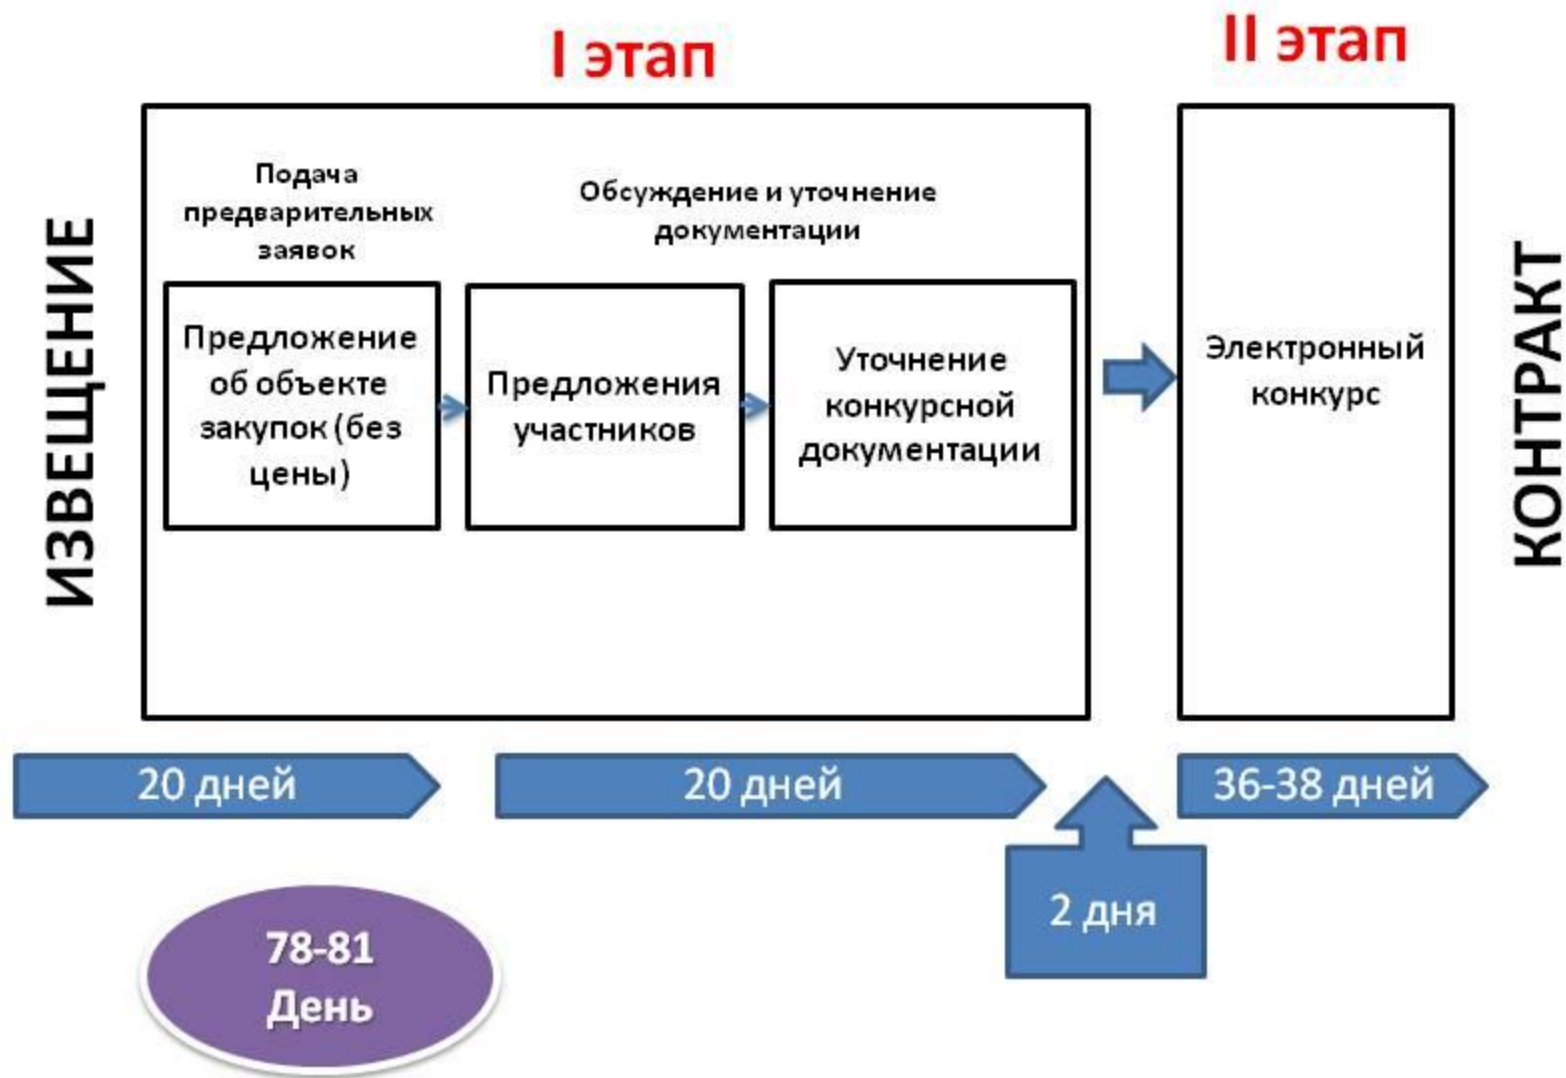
I этап

II этап

ИЗВЕЩЕНИЕ

Подача предварительных заявок

Обсуждение и уточнение документации

Предложение об объекте закупок (без цены)

Предложения участников

Уточнение конкурсной документации

Электронный конкурс

КОНТРАКТ

20 дней

20 дней

36-38 дней

2 дня

78-81 День